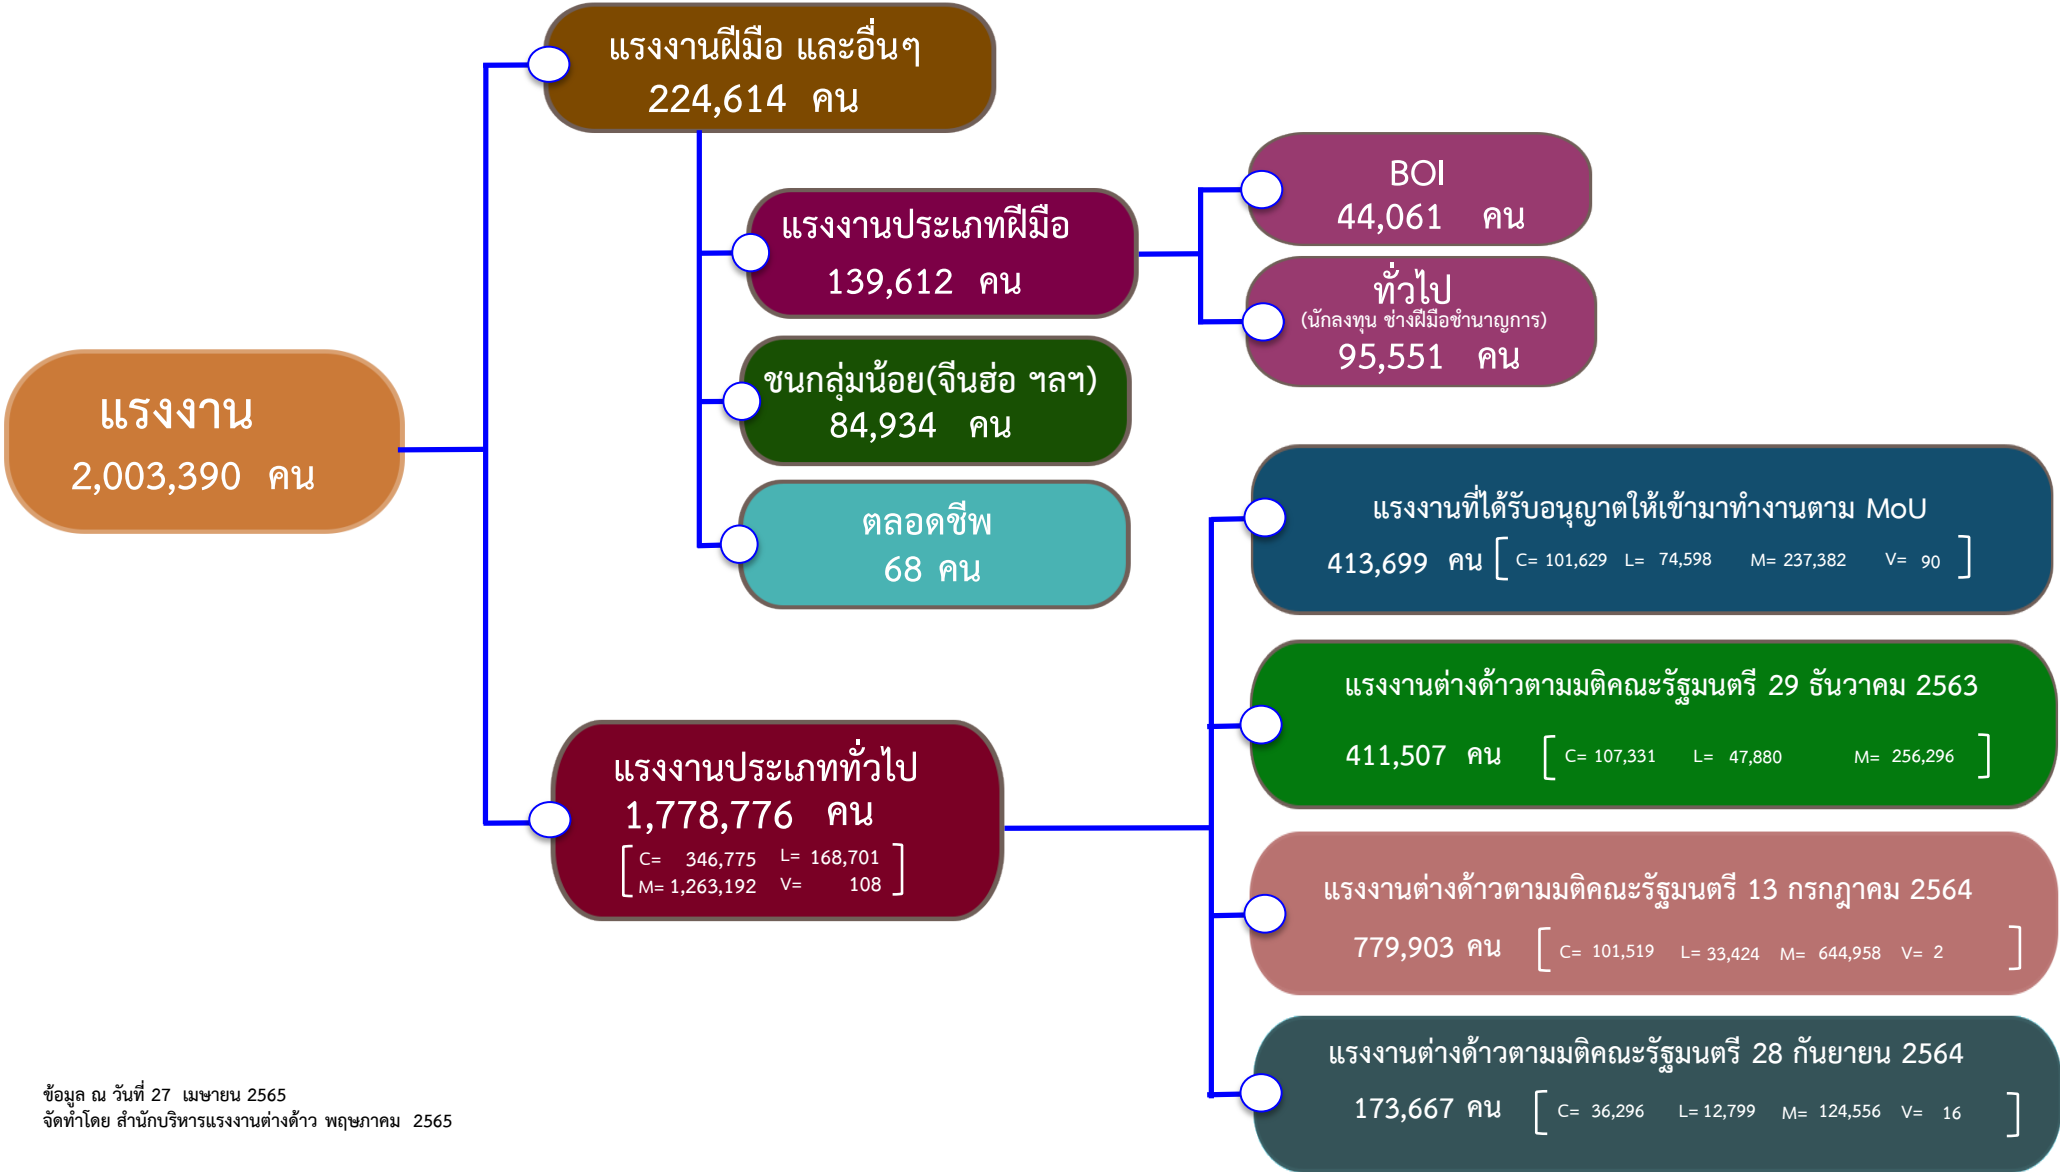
แรงงาน
2,003,390 คน

แรงงานฝีมือ และอื่นๆ
224,614 คน

แรงงานประเภทฝีมือ
139,612 คน

BOI
44,061 คน

ทั่วไป
(นักลงทุน ช่างฝีมือชำนาญการ)
95,551 คน

ชนกลุ่มน้อย(จีนฮ่อ ฯลฯ)
84,934 คน

ตลอดชีพ
68 คน

แรงงานประเภททั่วไป
1,778,776 คน
[ C= 346,775 L= 168,701
M= 1,263,192 V= 108 ]

แรงงานที่ได้รับอนุญาตให้เข้ามาทำงานตาม MoU
413,699 คน [ C= 101,629 L= 74,598 M= 237,382 V= 90 ]

แรงงานต่างด้าวตามมติคณะรัฐมนตรี 29 ธันวาคม 2563
411,507 คน [ C= 107,331 L= 47,880 M= 256,296 ]

แรงงานต่างด้าวตามมติคณะรัฐมนตรี 13 กรกฎาคม 2564
779,903 คน [ C= 101,519 L= 33,424 M= 644,958 V= 2 ]

แรงงานต่างด้าวตามมติคณะรัฐมนตรี 28 กันยายน 2564
173,667 คน [ C= 36,296 L= 12,799 M= 124,556 V= 16 ]

ข้อมูล ณ วันที่ 27 เมษายน 2565
จัดทำโดย สำนักบริหารแรงงานต่างด้าว พฤษภาคม 2565